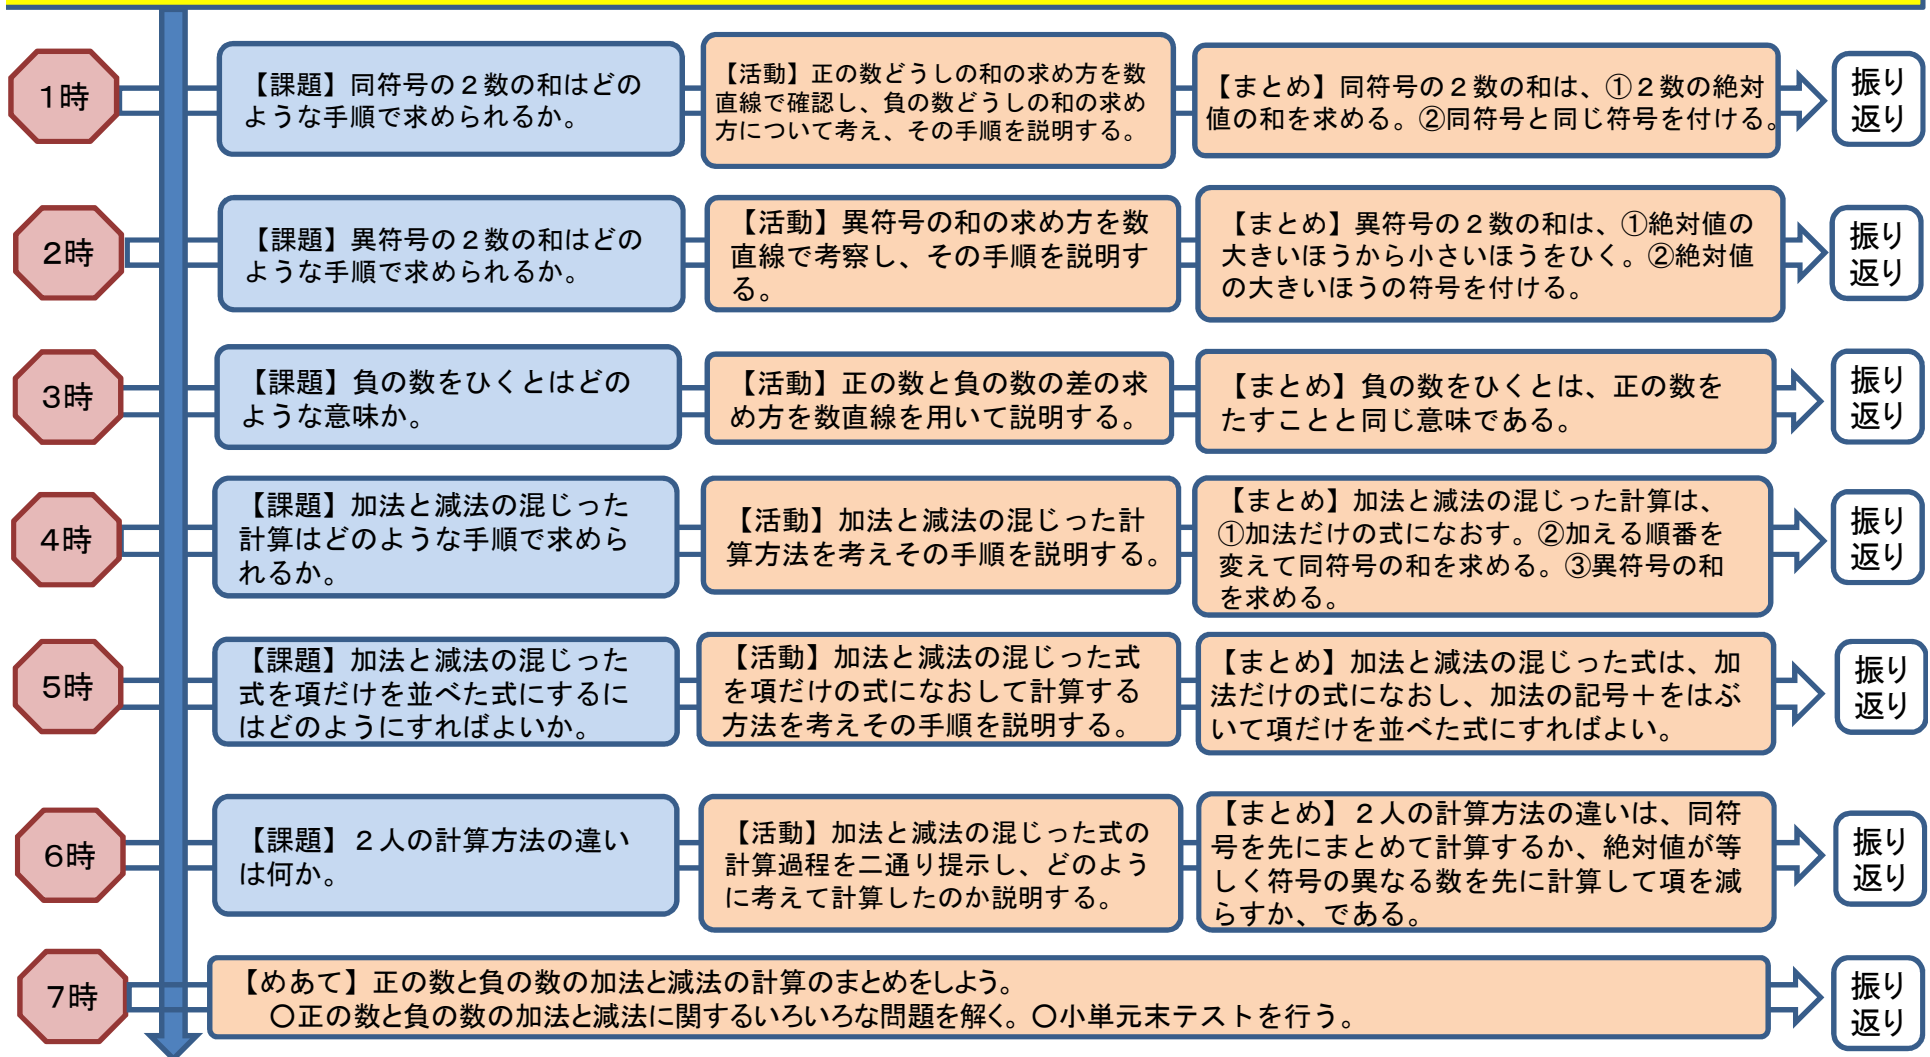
1時

【課題】同符号の２数の和はどのような手順で求められるか。

【活動】正の数どうしの和の求め方を数直線で確認し、負の数どうしの和の求め方について考え、その手順を説明する。

【まとめ】同符号の２数の和は、①２数の絶対値の和を求める。②同符号と同じ符号を付ける。

振り返り

2時

【課題】異符号の２数の和はどのような手順で求められるか。

【活動】異符号の和の求め方を数直線で考察し、その手順を説明する。

【まとめ】異符号の２数の和は、①絶対値の大きいほうから小さいほうをひく。②絶対値の大きいほうの符号を付ける。

振り返り

3時

【課題】負の数をひくとはどのような意味か。

【活動】正の数と負の数の差の求め方を数直線を用いて説明する。

【まとめ】負の数をひくとは、正の数をたすことと同じ意味である。

振り返り

4時

【課題】加法と減法の混じった計算はどのような手順で求められるか。

【活動】加法と減法の混じった計算方法を考えその手順を説明する。

【まとめ】加法と減法の混じった計算は、①加法だけの式になおす。②加える順番を変えて同符号の和を求める。③異符号の和を求める。

振り返り

5時

【課題】加法と減法の混じった式を項だけを並べた式にするにはどのようにすればよいか。

【活動】加法と減法の混じった式を項だけの式になおして計算する方法を考えその手順を説明する。

【まとめ】加法と減法の混じった式は、加法だけの式になおし、加法の記号＋をはぶいて項だけを並べた式にすればよい。

振り返り

6時

【課題】２人の計算方法の違いは何か。

【活動】加法と減法の混じった式の計算過程を二通り提示し、どのように考えて計算したのか説明する。

【まとめ】２人の計算方法の違いは、同符号を先にまとめて計算するか、絶対値が等しく符号の異なる数を先に計算して項を減らすか、である。

振り返り

7時

【めあて】正の数と負の数の加法と減法の計算のまとめをしよう。
〇正の数と負の数の加法と減法に関するいろいろな問題を解く。〇小単元末テストを行う。

振り返り